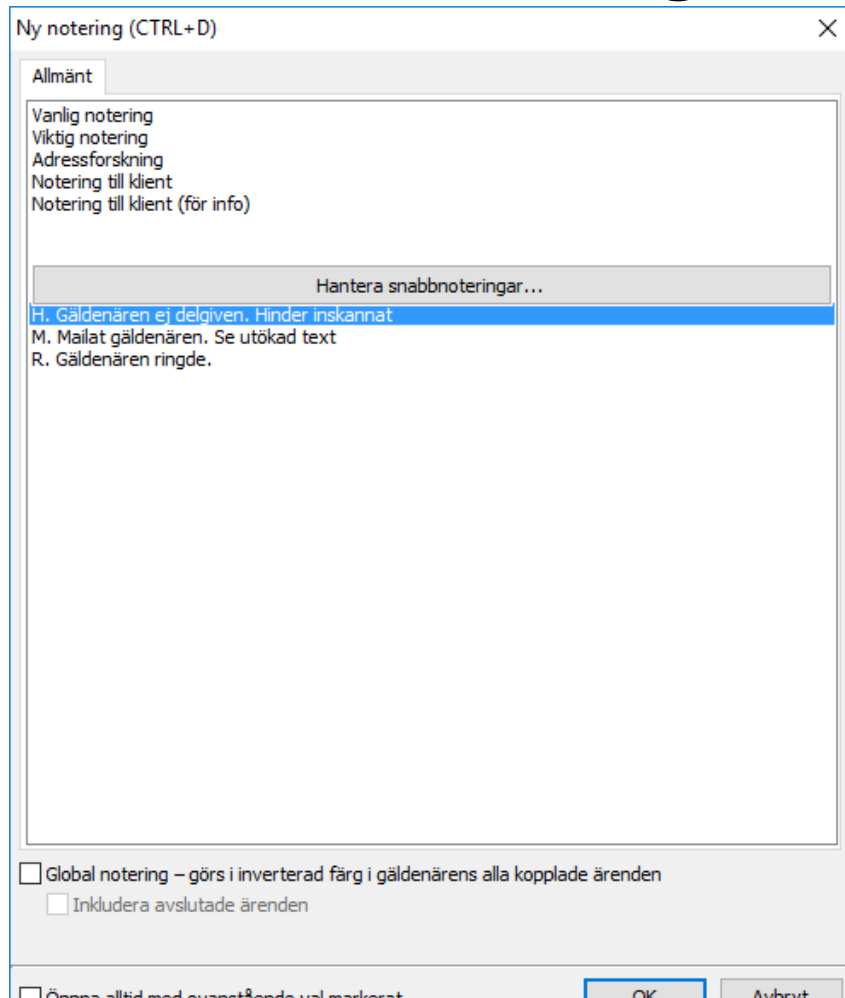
Ny notering (CTRL+D)

Allmänt

Vanlig notering
Viktig notering
Adressforskning
Notering till klient
Notering till klient (för info)

Hantera snabbnoteringar...

H. Gäldenären ej delgiven. Hinder inskannat
M. Mailat gäldenären. Se utökad text
R. Gäldenären ringde.

Global notering – görs i inverterad färg i gäldenärens alla kopplade ärenden
Inkludera avslutade ärenden

Öppna alltid med ovanstående val markerat

OK

Avbryt